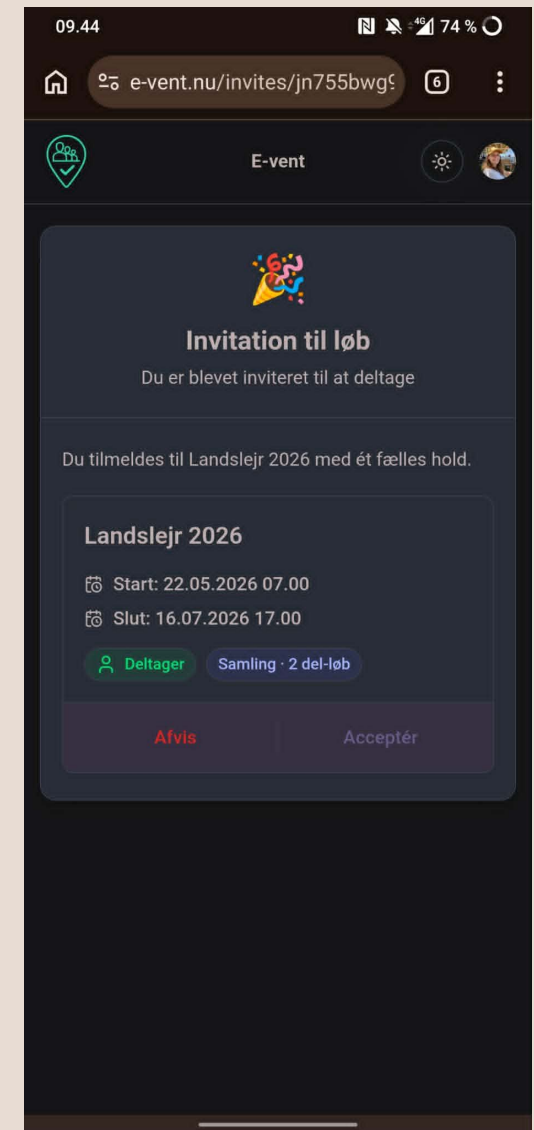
09.44
74 %

e-vent.nu/invites/jn755bwg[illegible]
6

E-vent

🎉

Invitation til løb

Du er blevet inviteret til at deltage

Du tilmeldes til Landslejr 2026 med ét fælles hold.

Landslejr 2026

Start: 22.05.2026 07.00

Slut: 16.07.2026 17.00

Deltager

Samling · 2 del-løb

Afvis

Acceptér